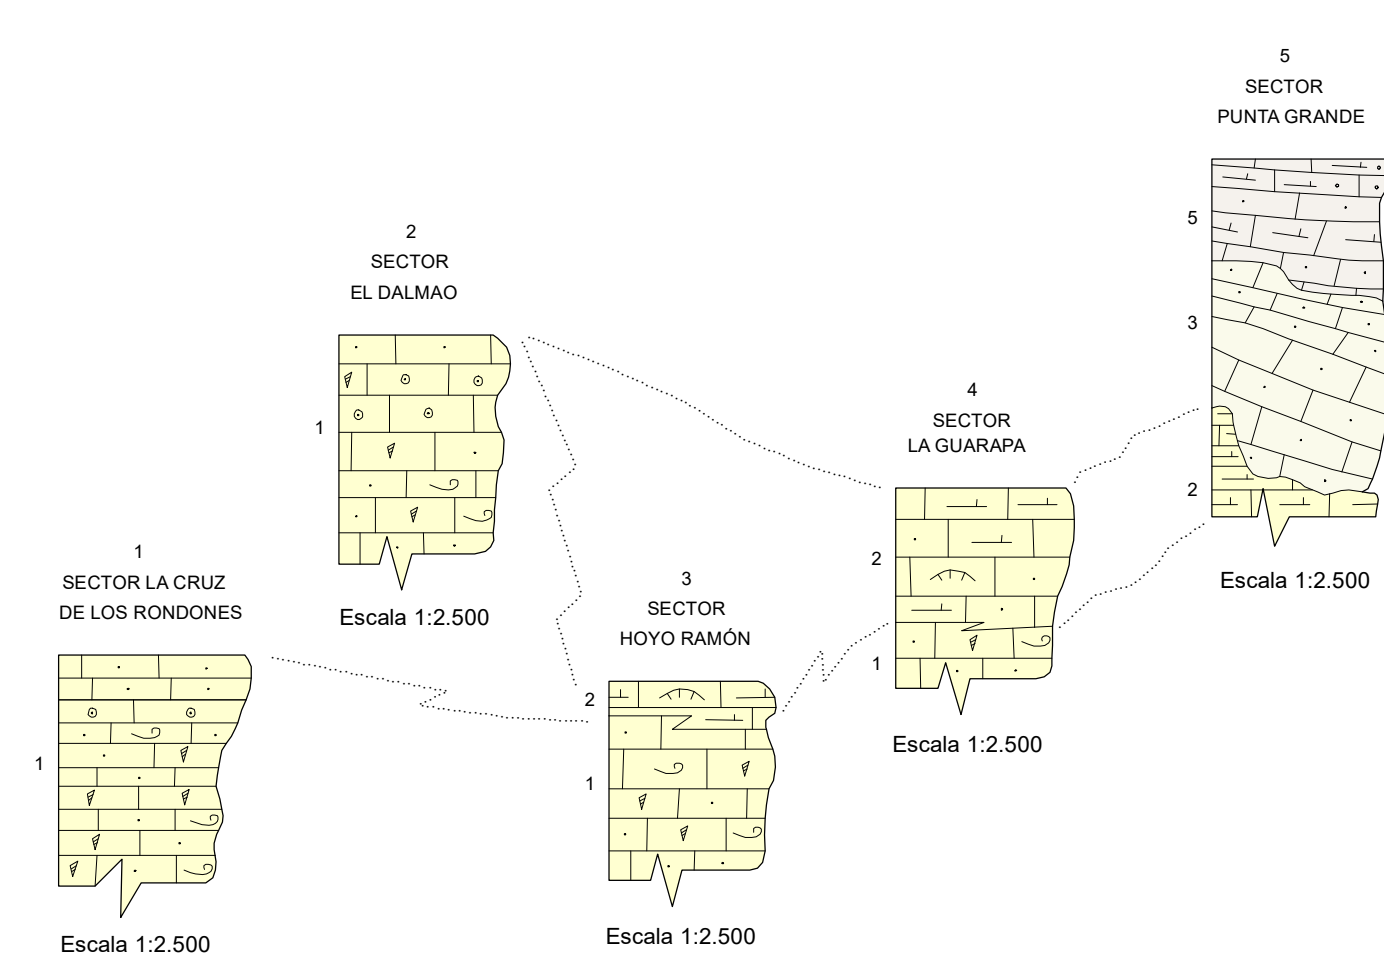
5
SECTOR
PUNTA GRANDE

5

3

2

Escala 1:2.500

2
SECTOR
EL DALMAO

1

Escala 1:2.500

4
SECTOR
LA GUARAPA

2

1

Escala 1:2.500

1
SECTOR LA CRUZ
DE LOS RONDONES

1

Escala 1:2.500

3
SECTOR
HOYO RAMÓN

2

1

Escala 1:2.500